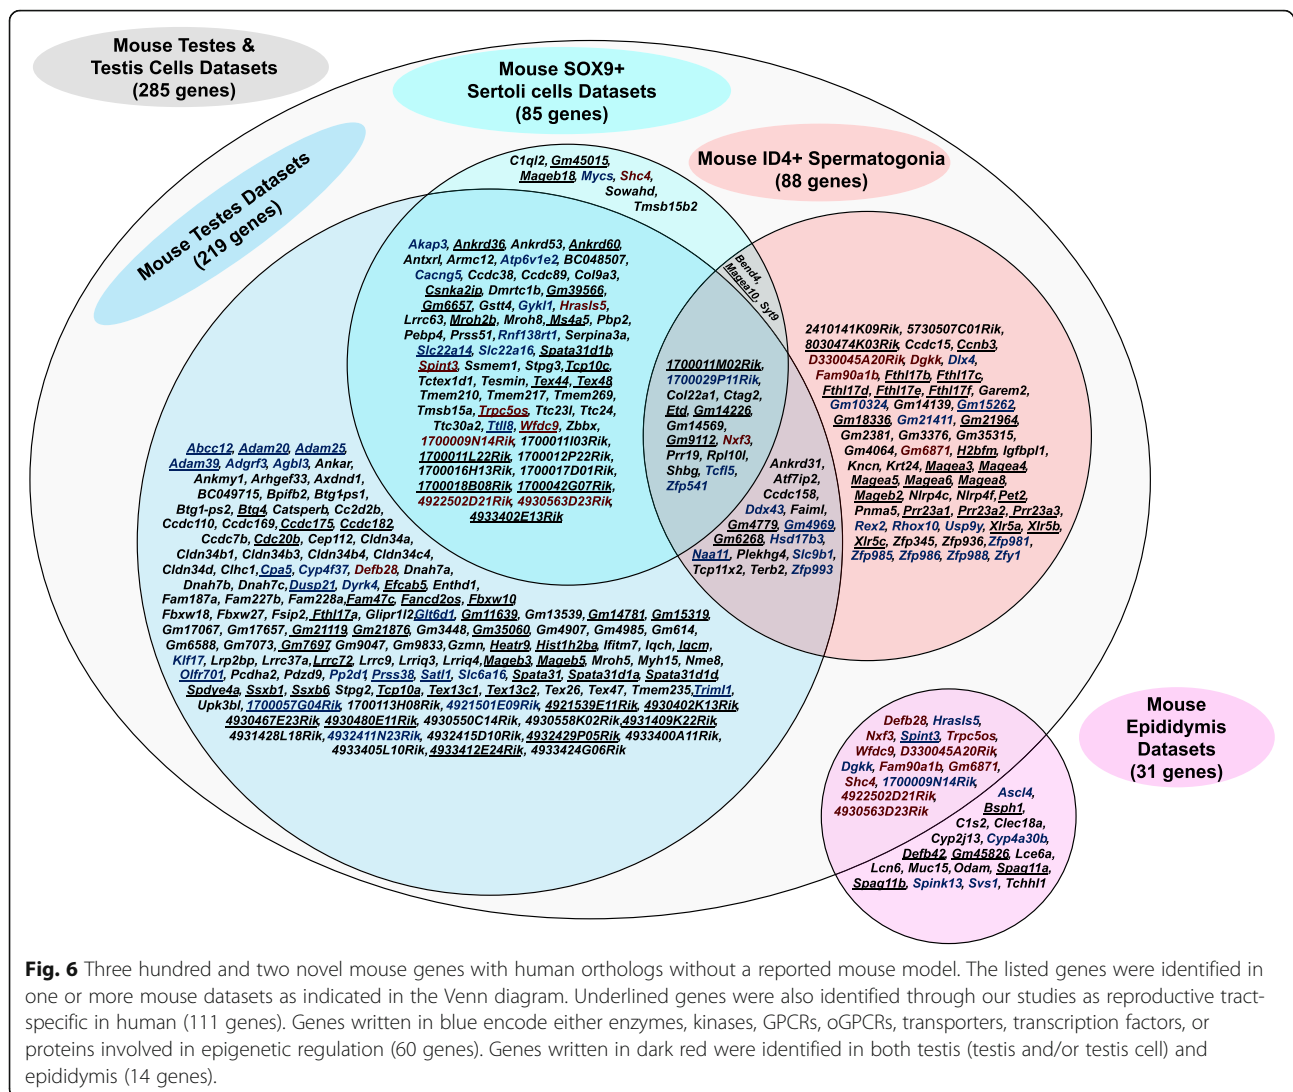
Mouse Testes & Testis Cells Datasets (285 genes)

Mouse SOX9+ Sertoli cells Datasets (85 genes)

Mouse ID4+ Spermatogonia (88 genes)

Mouse Testes Datasets (219 genes)

C1ql2, Gm45015, Mageb18, Mycs, Shc4, Sowahd, Tmsb15b2

Akap3, Ankrd36, Ankrd53, Ankrd60, Antxrl, Armc12, Atp6v1e2, BC048507, Cacng5, Ccdc38, Ccdc89, Col9a3, Csnka2ip, Dmrtc1b, Gm39566, Gm6657, Gstt4, Gykl1, Hrasls5, Lrrc63, Mroh2b, Mroh8, Ms4a5, Pbp2, Pebp4, Prss51, Rnf138rt1, Serpina3a, Slc22a14, Slc22a16, Spata31d1b, Spint3, Ssmem1, Stpg3, Tcp10c, Tctex1d1, Tesmin, Tex44, Tex48, Tmem210, Tmem217, Tmem269, Tmsb15a, Trpc5os, Ttc23l, Ttc24, Ttc30a2, Ttll8, Wfdc9, Zbbx, 1700009N14Rik, 1700011I03Rik, 1700011L22Rik, 1700012P22Rik, 1700016H13Rik, 1700017D01Rik, 1700018B08Rik, 1700042G07Rik, 4922502D21Rik, 4930563D23Rik, 4933402E13Rik

Bend4, Magea10, Syt9

1700011M02Rik, 1700029P11Rik, Col22a1, Ctag2, Etd, Gm14226, Gm14569, Gm9112, Nxf3, Prr19, Rpl10l, Shbg, Tcfl5, Zfp541

Ankrd31, Atf7ip2, Ccdc158, Ddx43, Faiml, Gm4779, Gm4969, Gm6268, Hsd17b3, Naa11, Plekhg4, Slc9b1, Tcp11x2, Terb2, Zfp993

2410141K09Rik, 5730507C01Rik, 8030474K03Rik, Ccdc15, Ccnb3, D330045A20Rik, Dgkk, Dlx4, Fam90a1b, Fthl17b, Fthl17c, Fthl17d, Fthl17e, Fthl17f, Garem2, Gm10324, Gm14139, Gm15262, Gm18336, Gm21411, Gm21964, Gm2381, Gm3376, Gm35315, Gm4064, Gm6871, H2bfm, Igfbpl1, Kncn, Krt24, Magea3, Magea4, Magea5, Magea6, Magea8, Mageb2, Nlrp4c, Nlrp4f, Pet2, Pnma5, Prr23a1, Prr23a2, Prr23a3, Rex2, Rhox10, Usp9y, Xlr5a, Xlr5b, Xlr5c, Zfp345, Zfp936, Zfp981, Zfp985, Zfp986, Zfp988, Zfy1

Abcc12, Adam20, Adam25, Adam39, Adgrf3, Agbl3, Ankar, Ankmy1, Arhgef33, Axdnd1, BC049715, Bpifb2, Btg1-ps1, Btg1-ps2, Btg4, Catsperb, Cc2d2b, Ccdc110, Ccdc169, Ccdc175, Ccdc182, Ccdc7b, Cdc20b, Cep112, Cldn34a, Cldn34b1, Cldn34b3, Cldn34b4, Cldn34c4, Cldn34d, Clhc1, Cpa5, Cyp4f37, Defb28, Dnah7a, Dnah7b, Dnah7c, Dusp21, Dyrk4, Efcab5, Enthd1, Fam187a, Fam227b, Fam228a, Fam47c, Fancd2os, Fbxw10, Fbxw18, Fbxw27, Fsip2, Fthl17a, Glipr1l2, Glt6d1, Gm11639, Gm13539, Gm14781, Gm15319, Gm17067, Gm17657, Gm21119, Gm21876, Gm3448, Gm35060, Gm4907, Gm4985, Gm614, Gm6588, Gm7073, Gm7697, Gm9047, Gm9833, Gzmn, Heatr9, Hist1h2ba, Ifitm7, Iqch, Iqcn, Klf17, Lrp2bp, Lrrc37a, Lrrc72, Lrrc9, Lrriq3, Lrriq4, Mageb3, Mageb5, Mroh5, Myh15, Nme8, Olfr701, Pcdha2, Pdzd9, Pp2d1, Prss38, Sat1l, Slc6a16, Spata31, Spata31d1a, Spata31d1d, Spdye4a, Ssxb1, Ssxb6, Stpg2, Tcp10a, Tex13c1, Tex13c2, Tex26, Tex47, Tmem235, Triml1, Upk3bl, 1700057G04Rik, 1700113H08Rik, 4921501E09Rik, 4921539E11Rik, 4930402K13Rik, 4930467E23Rik, 4930480E11Rik, 4930550C14Rik, 4930558K02Rik, 4931409K22Rik, 4931428L18Rik, 4932411N23Rik, 4932415D10Rik, 4932429P05Rik, 4933400A11Rik, 4933405L10Rik, 4933412E24Rik, 4933424G06Rik

Mouse Epididymis Datasets (31 genes)

Defb28, Hrasls5, Nxf3, Spint3, Trpc5os, Wfdc9, D330045A20Rik, Dgkk, Fam90a1b, Gm6871, Shc4, 1700009N14Rik, 4922502D21Rik, 4930563D23Rik

Ascl4, Bsph1, C1s2, Clec18a, Cyp2j13, Cyp4a30b, Defb42, Gm45826, Lce6a, Lcn6, Muc15, Odam, Spag11a, Spag11b, Spink13, Svs1, Tchhl1

Fig. 6 Three hundred and two novel mouse genes with human orthologs without a reported mouse model. The listed genes were identified in one or more mouse datasets as indicated in the Venn diagram. Underlined genes were also identified through our studies as reproductive tract-specific in human (111 genes). Genes written in blue encode either enzymes, kinases, GPCRs, oGPCRs, transporters, transcription factors, or proteins involved in epigenetic regulation (60 genes). Genes written in dark red were identified in both testis (testis and/or testis cell) and epididymis (14 genes).